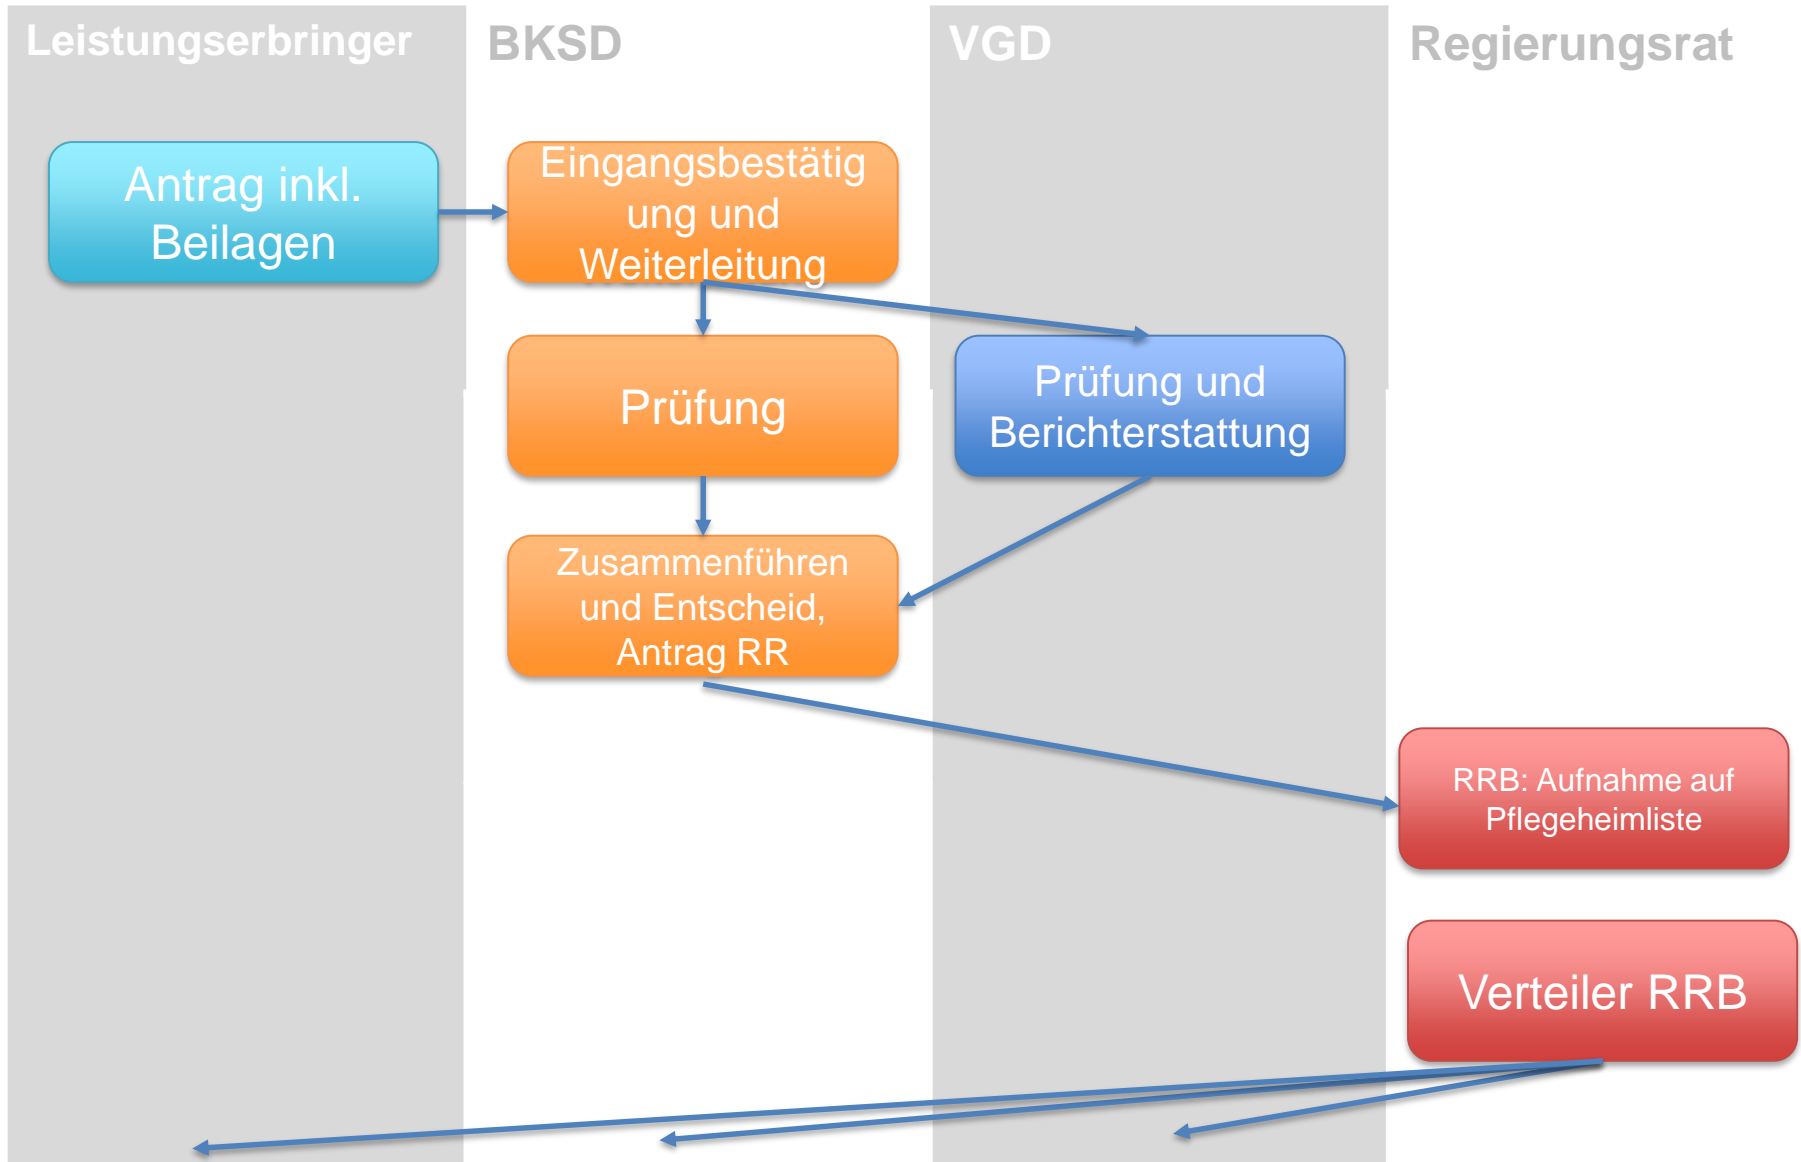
Leistungserbringer

BKSD

VGD

Regierungsrat

Antrag inkl. Beilagen

Eingangsbestätigung und Weiterleitung

Prüfung

Prüfung und Berichterstattung

Zusammenführen und Entscheid, Antrag RR

RRB: Aufnahme auf Pflegeheimliste

Verteiler RRB